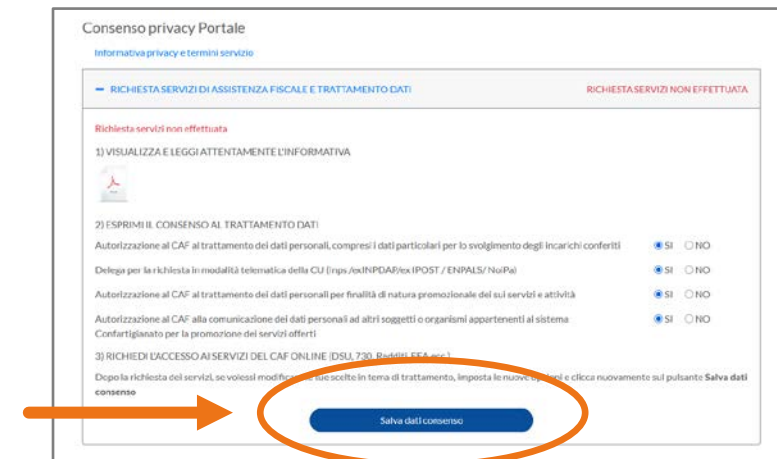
Consenso privacy Portale

Informativa privacy e termini servizio

– RICHIESTA SERVIZI DI ASSISTENZA FISCALE E TRATTAMENTO DATI

RICHIESTA SERVIZI NON EFFETTUATA

Richiesta servizi non effettuata

1) VISUALIZZA E LEGGI ATTENTAMENTE L'INFORMATIVA

2) ESPRIMI IL CONSENSO AL TRATTAMENTO DATI

Autorizzazione al CAF al trattamento dei dati personali, compresi i dati particolari per lo svolgimento degli incarichi conferiti SI NO

Delega per la richiesta in modalità telematica della CU (Inps /exINPDAP/ex IPOST / ENPALS/ NoiPa) SI NO

Autorizzazione al CAF al trattamento dei dati personali per finalità di natura promozionale dei sui servizi e attività SI NO

Autorizzazione al CAF alla comunicazione dei dati personali ad altri soggetti o organismi appartenenti al sistema Confartigianato per la promozione dei servizi offerti SI NO

3) RICHIEDI L'ACCESSO AI SERVIZI DEL CAF ONLINE (DSU, 730, Redditi, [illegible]

Dopo la richiesta dei servizi, se volessi modificare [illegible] tue scelte in tema di trattamento, imposta le nuove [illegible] e clicca nuovamente sul pulsante Salva dati consenso

Salva dati consenso